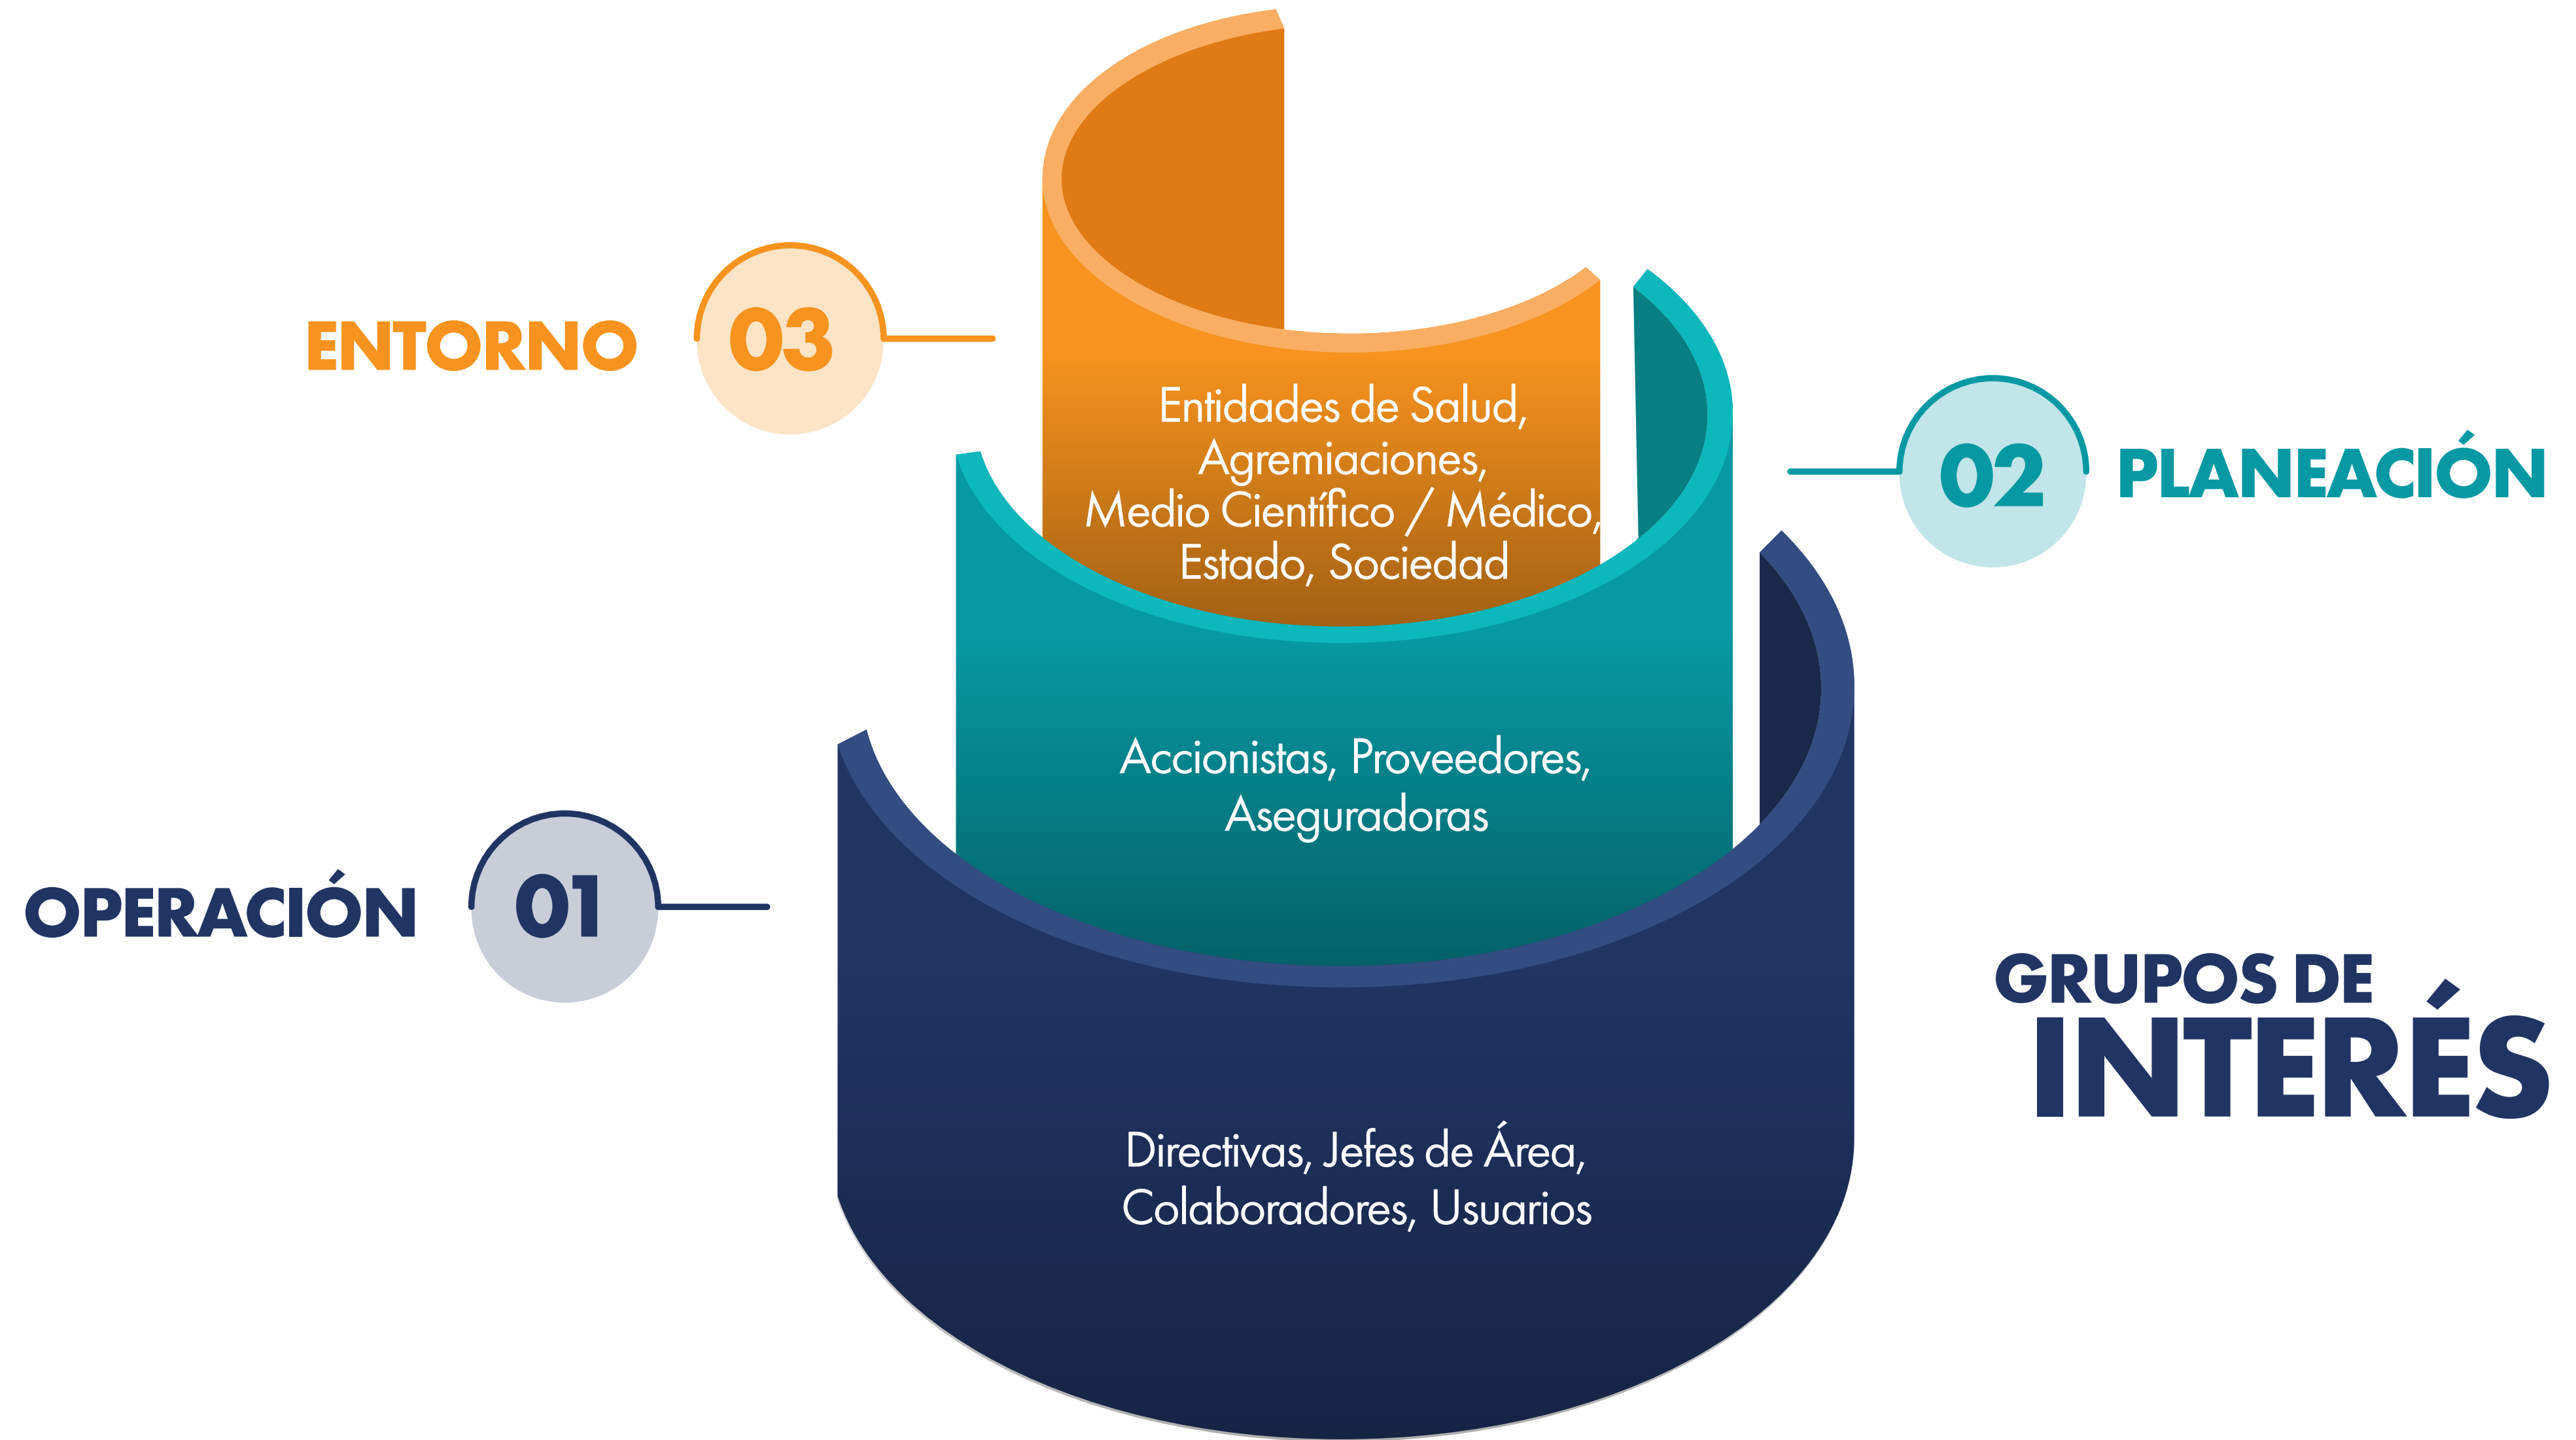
ENTORNO 03

Entidades de Salud, Agremiaciones, Medio Científico / Médico, Estado, Sociedad

02 PLANEACIÓN

Accionistas, Proveedores, Aseguradoras

OPERACIÓN 01

Directivas, Jefes de Área, Colaboradores, Usuarios

GRUPOS DE INTERÉS